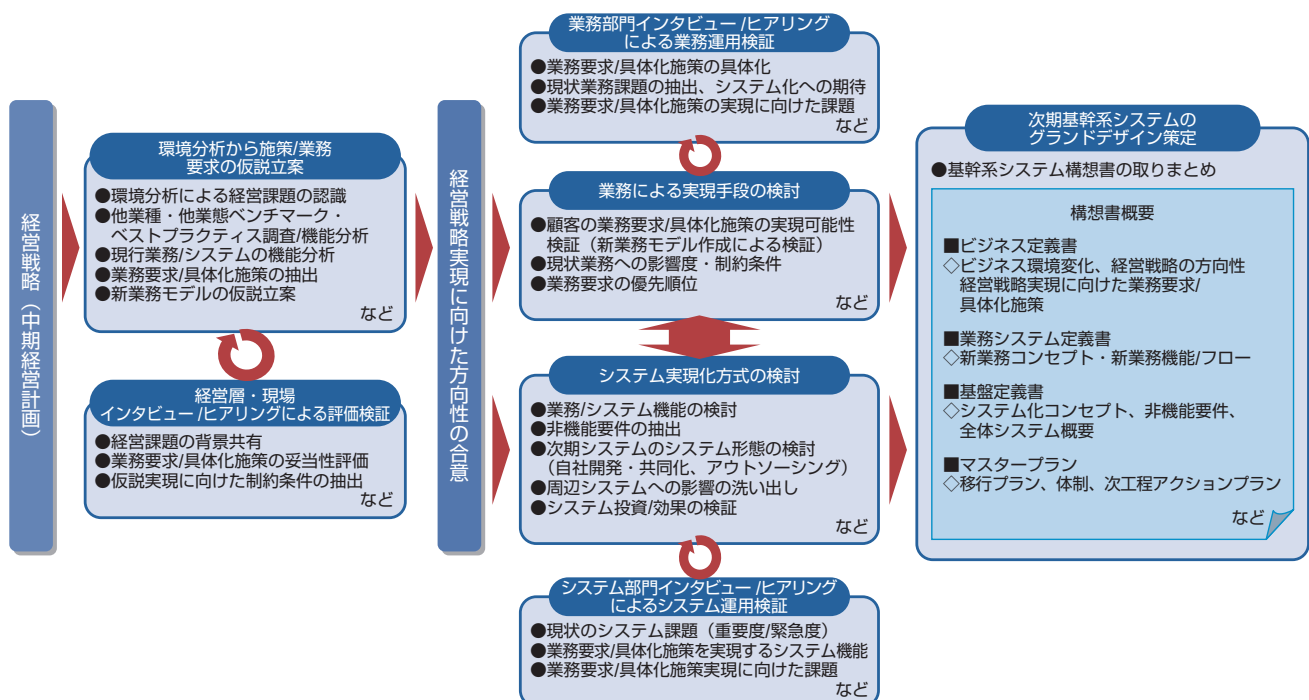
経営戦略（中期経営計画）

環境分析から施策/業務要求の仮説立案
●環境分析による経営課題の認識
●他業種・他業態ベンチマーク・ベストプラクティス調査/機能分析
●現行業務/システムの機能分析
●業務要求/具体化施策の抽出
●新業務モデルの仮説立案
など

経営層・現場インタビュー/ヒアリングによる評価検証
●経営課題の背景共有
●業務要求/具体化施策の妥当性評価
●仮説実現に向けた制約条件の抽出
など

経営戦略実現に向けた方向性の合意

業務部門インタビュー/ヒアリングによる業務運用検証
●業務要求/具体化施策の具体化
●現状業務課題の抽出、システム化への期待
●業務要求/具体化施策の実現に向けた課題
など

業務による実現手段の検討
●顧客の業務要求/具体化施策の実現可能性検証（新業務モデル作成による検証）
●現状業務への影響度・制約条件
●業務要求の優先順位
など

システム実現化方式の検討
●業務/システム機能の検討
●非機能要件の抽出
●次期システムのシステム形態の検討（自社開発・共同化、アウトソーシング）
●周辺システムへの影響の洗い出し
●システム投資/効果の検証
など

システム部門インタビュー/ヒアリングによるシステム運用検証
●現状のシステム課題（重要度/緊急度）
●業務要求/具体化施策を実現するシステム機能
●業務要求/具体化施策実現に向けた課題
など

次期基幹系システムのグランドデザイン策定
●基幹系システム構想書の取りまとめ

構想書概要
■ビジネス定義書
◇ビジネス環境変化、経営戦略の方向性経営戦略実現に向けた業務要求/具体化施策
■業務システム定義書
◇新業務コンセプト・新業務機能/フロー
■基盤定義書
◇システム化コンセプト、非機能要件、全体システム概要
■マスタープラン
◇移行プラン、体制、次工程アクションプラン
など